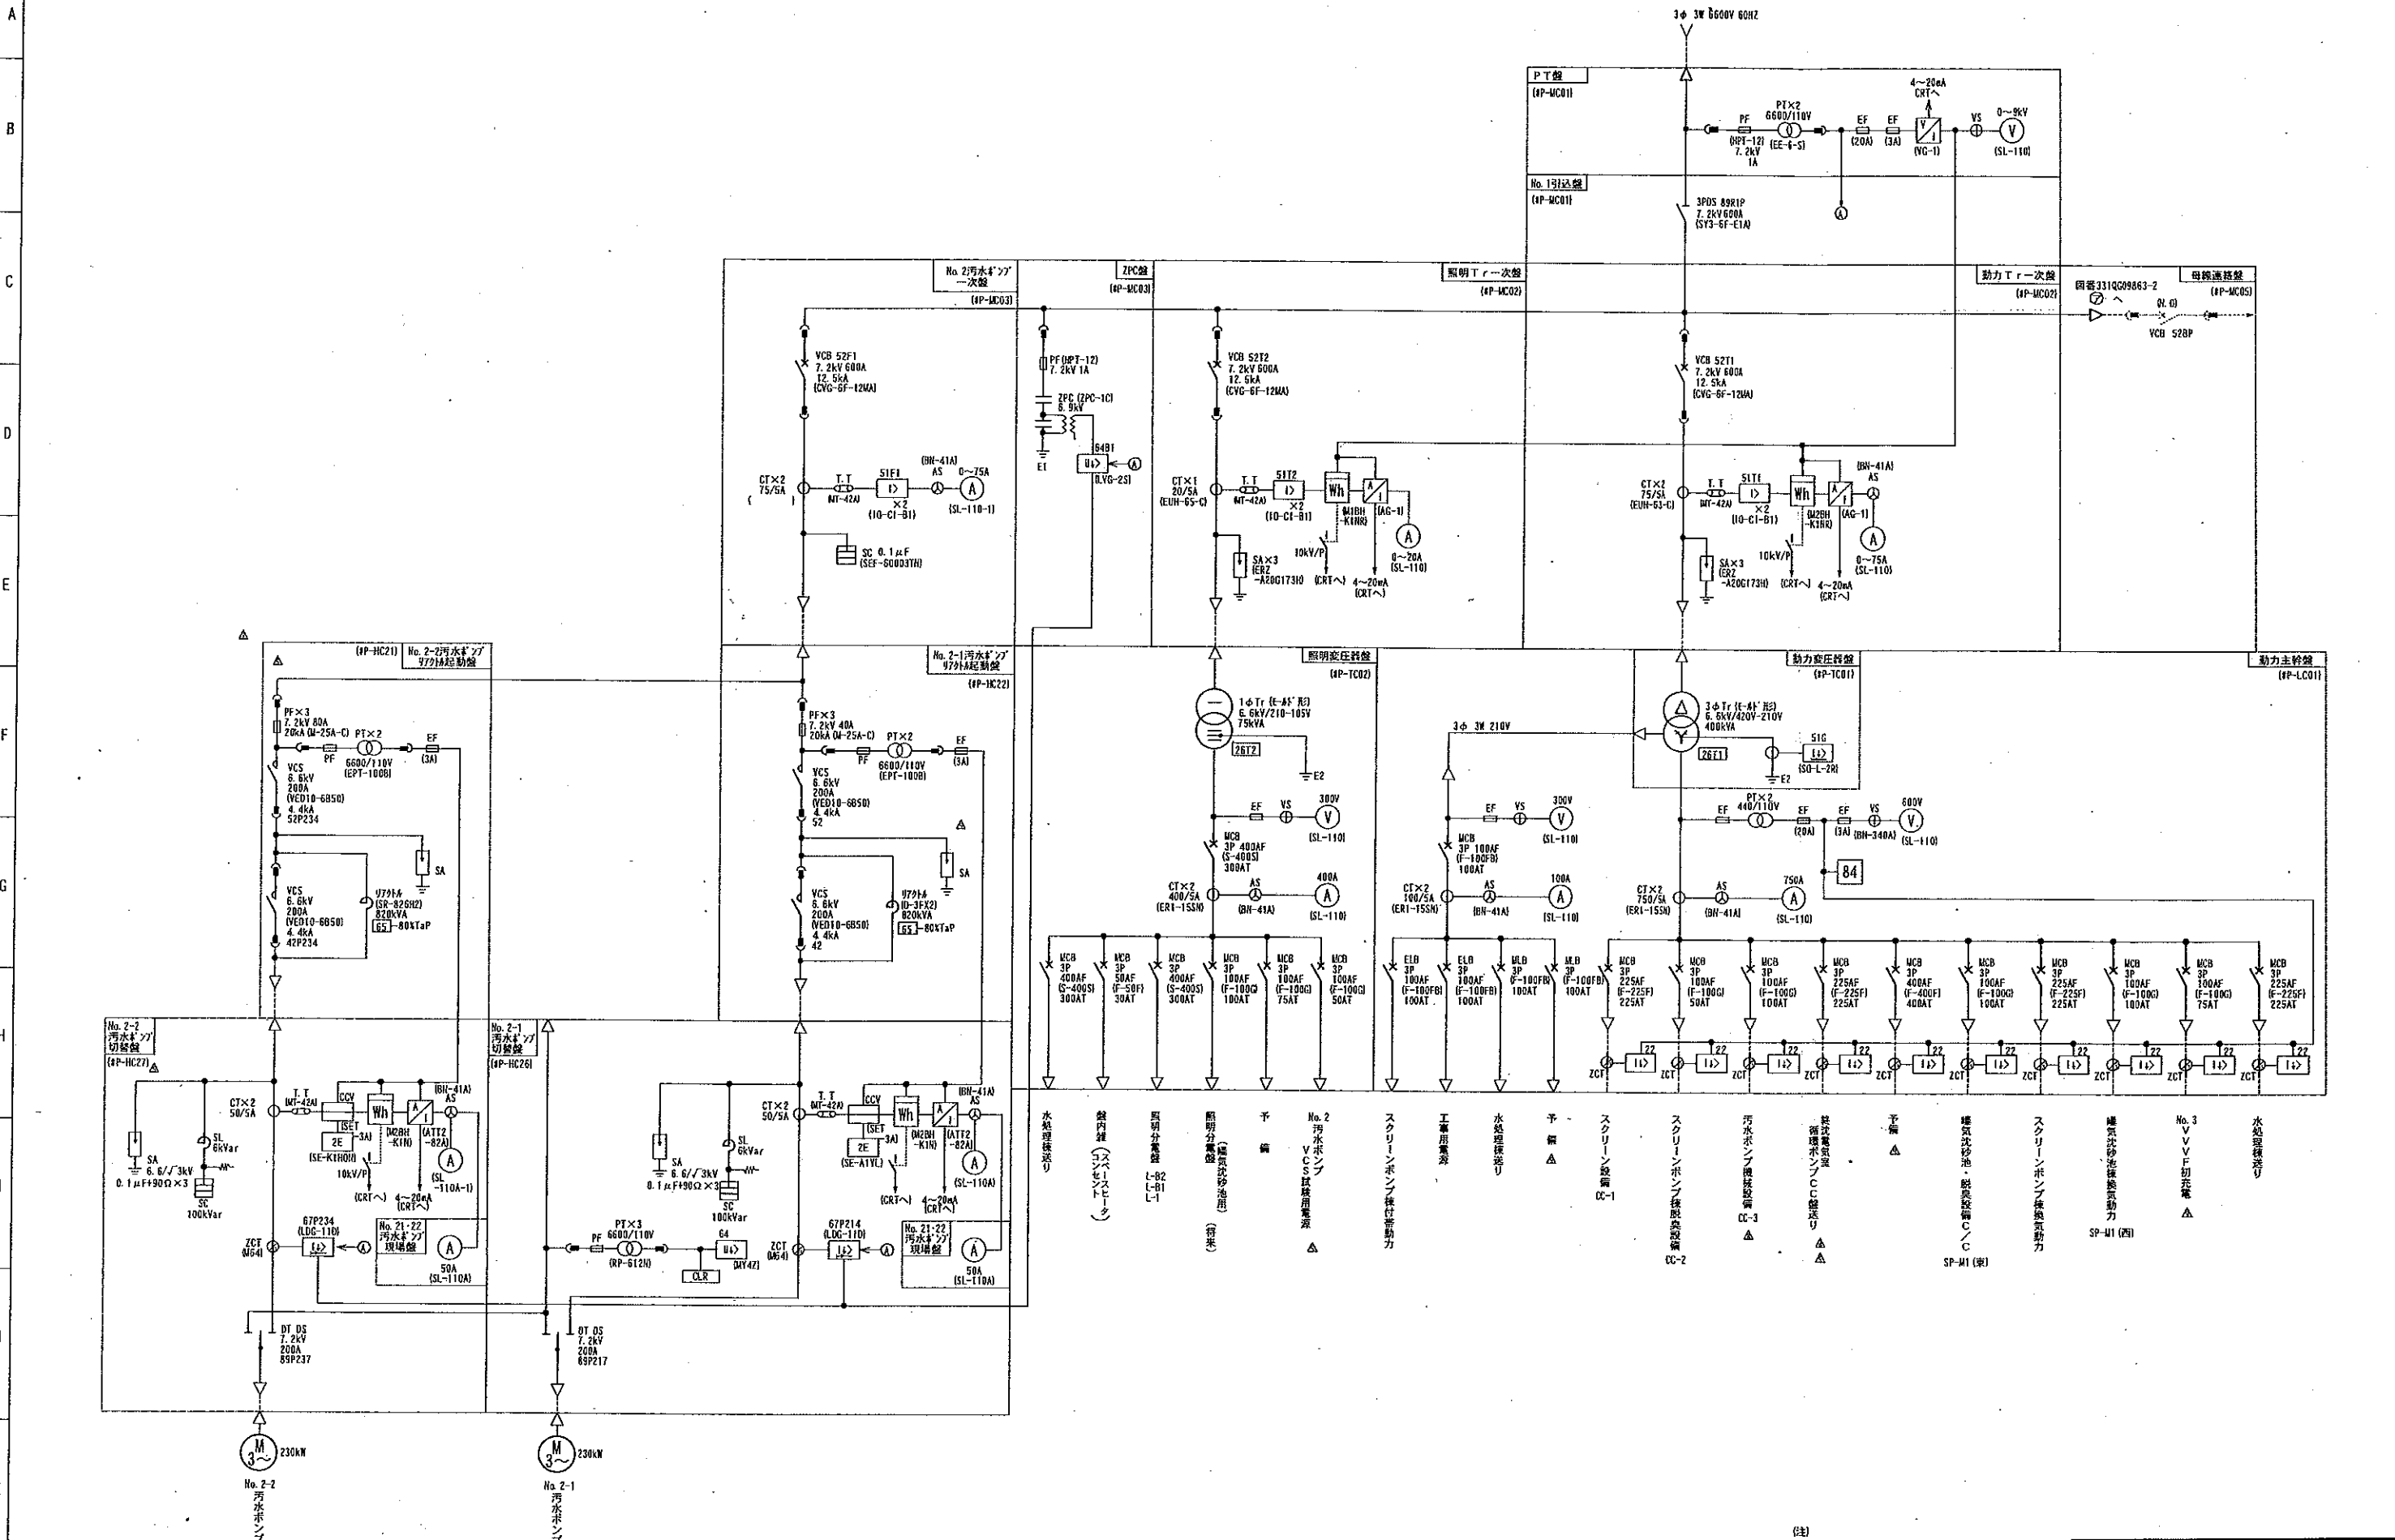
A
B
C
D
E
F
G
H

3φ 3W 6600V 60HZ

PT盤
(#P-MC01)
PF
(HPT-12)
7.2kV
1A
PT×2
6600/110V
(EE-6-S)
EF
(20A)
EF
(3A)
4~20mA
CRTへ
(VG-1)
VS
0~9kV
(SL-110)

No.1引込盤
(#P-MC01)
3PDS 89R1P
7.2kV600A
(SY3-6F-E1A)

No.2汚水ポンプ一次盤
(#P-MC03)
VCB 52F1
7.2kV 600A
12.5kA
(CVG-6F-12MA)
CT×2
75/5A
T.T
(MT-42A)
51F1
×2
(IO-C1-B1)
(BN-41A)
AS
0~75A
(SL-110-1)
SC 0.1μF
(SEF-60003TN)

ZPC盤
(#P-MC03)
PF(HPT-12)
7.2kV 1A
ZPC (ZPC-1C)
6.9kV
E1
64B1
(LVG-2S)

照明Tr一次盤
(#P-MC02)
VCB 52T2
7.2kV 600A
12.5kA
(CVG-6F-12MA)
CT×1
20/5A
(EUN-65-C)
T.T
(MT-42A)
51T2
×2
(IO-C1-B1)
Wh
(M1BH-K1NR)
(AG-1)
10kV/P
(CRTへ)
4~20mA
(CRTへ)
0~20A
(SL-110)
SA×3
(ER2
-A20G173H)

動力Tr一次盤
(#P-MC02)
VCB 52T1
7.2kV 600A
12.5kA
(CVG-6F-12MA)
CT×2
75/5A
(EUN-63-C)
T.T
(MT-42A)
51T1
×2
(IO-C1-B1)
Wh
(M2BH-K1NR)
(AG-1)
(BN-41A)
AS
10kV/P
(CRTへ)
4~20mA
(CRTへ)
0~75A
(SL-110)
SA×3
(ER2
-A20G173H)

母線連絡盤
(#P-MC05)
図番331QC09863-2
へ
(N.O)
VCB 52BP

No.2-2汚水ポンプリアクトル起動盤
(#P-HC21)
PF×3
7.2kV 80A
20kA (M-25A-C)
PT×2
PF
6600/110V
(EPT-100B)
EF
(3A)
VCS
6.6kV
200A
(VED10-6B50)
4.4kA
52P234
SA
VCS
6.6kV
200A
(VED10-6B50)
4.4kA
42P234
リアクトル
(SR-82GH2)
820kVA
65 -80%TaP

No.2-1汚水ポンプリアクトル起動盤
(#P-HC22)
PF×3
7.2kV 40A
20kA (M-25A-C)
PT×2
PF
6600/110V
(EPT-100B)
EF
(3A)
VCS
6.6kV
200A
(VED10-6B50)
4.4kA
52
SA
VCS
6.6kV
200A
(VED10-6B50)
4.4kA
42
リアクトル
(D-3FX2)
820kVA
65 -80%TaP

照明変圧器盤
(#P-TC02)
1φTr (モールド形)
6.6kV/210-105V
75kVA
26T2
E2
EF
VS
300V
(SL-110)
MCB
3P 400AF
(S-400S)
300AT
CT×2
400/5A
(ER1-15SN)
AS
(BN-41A)
400A
(SL-110)

動力変圧器盤
(#P-TC01)
3φTr (モールド形)
6.6kV/420V-210V
400KVA
26T1
51G
(SO-L-2R)
E2

動力主幹盤
(#P-LC01)
3φ 3W 210V
EF
VS
300V
(SL-110)
MCB
3P 100AF
(F-100FB)
100AT
CT×2
100/5A
(ER1-15SN)
AS
(BN-41A)
100A
(SL-110)
PT×2
440/110V
EF
EF
(20A)
EF
(3A)
VS
(BN-340A)
600V
(SL-110)
84
CT×2
750/5A
(ER1-15SN)
AS
(BN-41A)
750A
(SL-110)

MCB 3P 400AF (S-400S) 300AT
MCB 3P 50AF (F-50F) 30AT
MCB 3P 400AF (S-400S) 300AT
MCB 3P 100AF (F-100G) 100AT
MCB 3P 100AF (F-100G) 75AT
MCB 3P 100AF (F-100G) 50AT
ELB 3P 100AF (F-100FB) 100AT
ELB 3P 100AF (F-100FB) 100AT
MLB 3P (F-100FB) 100AT
MLB 3P (F-100FB) 100AT
MCB 3P 225AF (F-225F) 225AT
MCB 3P 100AF (F-100G) 50AT
MCB 3P 100AF (F-100G) 100AT
MCB 3P 225AF (F-225F) 225AT
MCB 3P 400AF (F-400F) 400AT
MCB 3P 100AF (F-100G) 100AT
MCB 3P 225AF (F-225F) 225AT
MCB 3P 100AF (F-100G) 100AT
MCB 3P 100AF (F-100G) 75AT
MCB 3P 225AF (F-225F) 225AT
22 ZCT

水処理棟送り
盤内雑(スペースヒータ・コンセント)
照明分電盤 L-B2 L-B1 L-1
照明分電盤(曝気沈砂池用)(将来)
予備
No.2汚水ポンプVCS試験用電源
スクリーンポンプ棟付帯動力
工事用電源
水処理棟送り
予備
スクリーン設備 CC-1
スクリーンポンプ棟脱臭設備 CC-2
汚水ポンプ機械設備 CC-3
焼却電気室循環ポンプCC盤送り
予備
曝気沈砂池・脱臭設備C/C SP-M1(東)
スクリーンポンプ棟換気動力
曝気沈砂池棟換気動力 SP-M1(西)
No.3 VVVF切換盤
水処理棟送り

No.2-2汚水ポンプ切替盤
(#P-HC27)
SA
6.6/√3kV
0.1μF+90Ω×3
SL
6kVar
SC
100kVar
CT×2
50/5A
T.T
(MT-42A)
CCV
SET
3A
2E
(SE-K1H0H)
Wh
(M2BH-K1N)
(ATT2-82A)
(BN-41A)
AS
(SL-110A-1)
10kV/P
(CRTへ)
4~20mA
(CRTへ)
ZCT
(M64)
67P234
(LDG-110)
No.21-22汚水ポンプ現場盤
50A
(SL-110A)
DT DS
7.2kV
200A
89P237

No.2-1汚水ポンプ切替盤
(#P-HC26)
SA
6.6/√3kV
0.1μF+90Ω×3
SL
6kVar
SC
100kVar
PT×3
PF
6600/110V
(RP-612N)
64
(MY4Z)
CLR
CT×2
50/5A
T.T
(MT-42A)
CCV
SET
3A
2E
(SE-A1YL)
Wh
(M2BH-K1N)
(ATT2-82A)
(BN-41A)
AS
(SL-110A)
(CRTへ)
4~20mA
(CRTへ)
ZCT
(M64)
67P214
(LDG-110)
No.21-22汚水ポンプ現場盤
50A
(SL-110A)
DT DS
7.2kV
200A
89P217

M 3~ 230kW
No.2-2
汚水ポンプ
M 3~ 230kW
No.2-1
汚水ポンプ

(注)